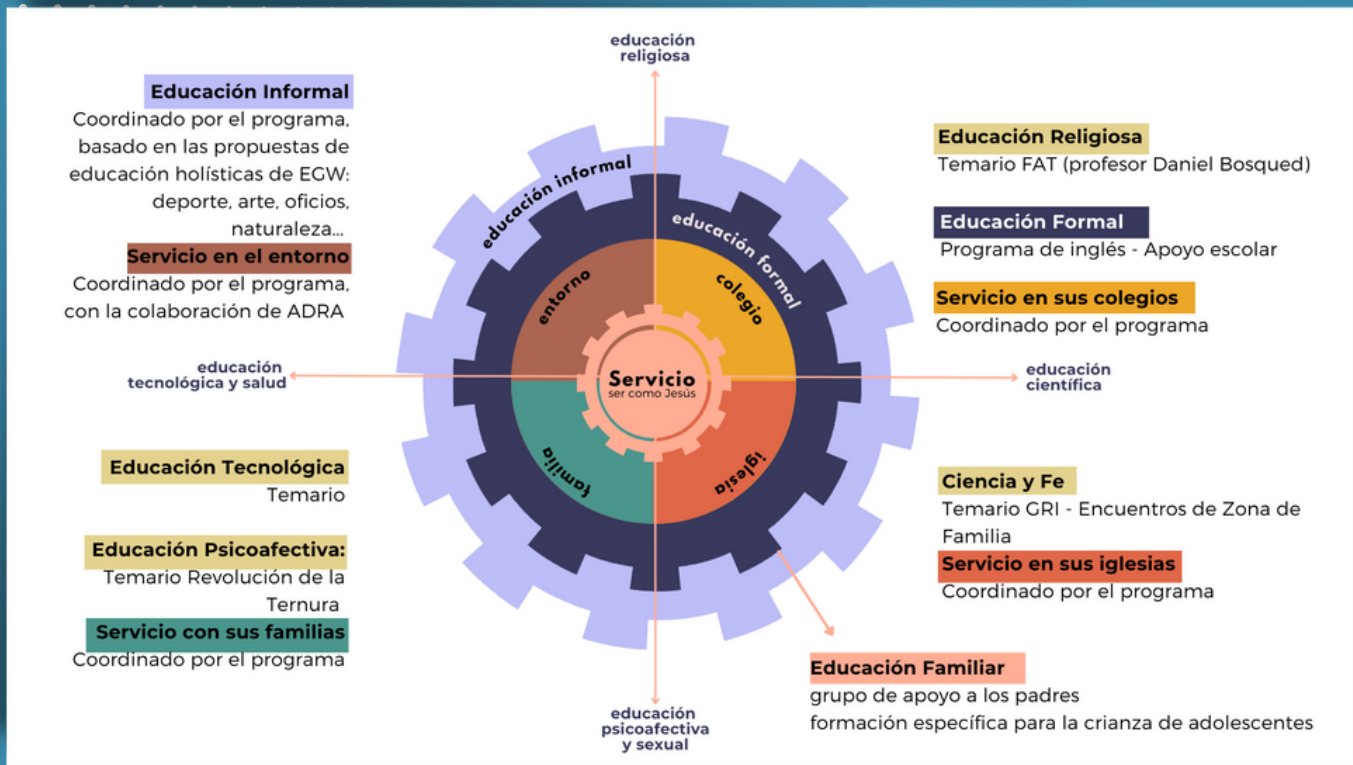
educación religiosa

Educación Informal
Coordinado por el programa, basado en las propuestas de educación holísticas de EGW: deporte, arte, oficios, naturaleza...

Servicio en el entorno
Coordinado por el programa, con la colaboración de ADRA

Educación Religiosa
Temario FAT (profesor Daniel Bosqued)

Educación Formal
Programa de inglés - Apoyo escolar

Servicio en sus colegios
Coordinado por el programa

educación informal

educación formal

entorno

colegio

Servicio
ser como Jesús

familia

iglesia

educación tecnológica y salud

educación científica

Educación Tecnológica
Temario

Educación Psicoafectiva:
Temario Revolución de la Ternura

Servicio con sus familias
Coordinado por el programa

Ciencia y Fe
Temario GRI - Encuentros de Zona de Familia

Servicio en sus iglesias
Coordinado por el programa

Educación Familiar
grupo de apoyo a los padres
formación específica para la crianza de adolescentes

educación psicoafectiva y sexual